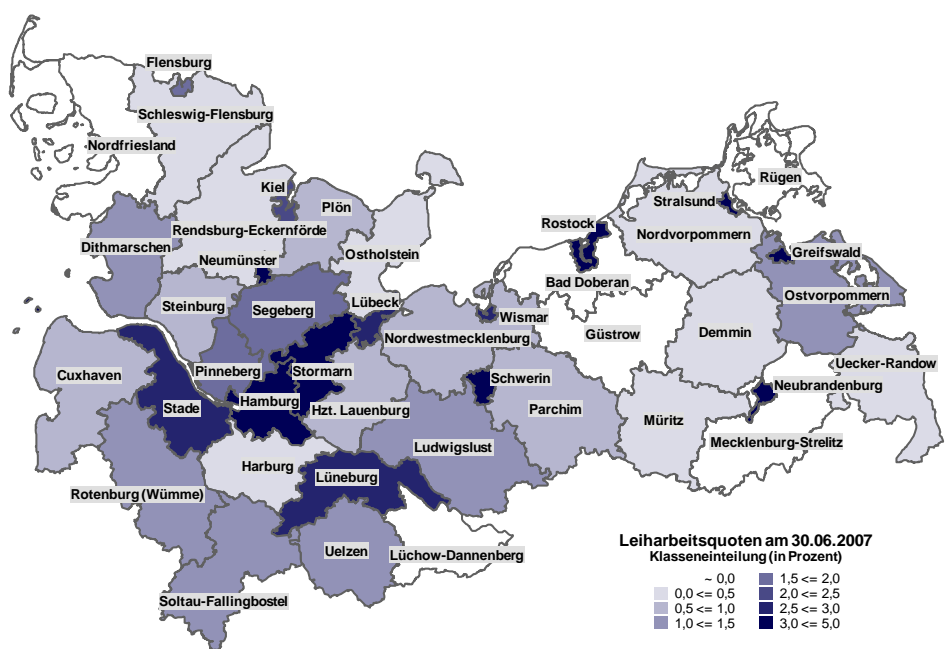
Flensburg
Schleswig-Flensburg
Nordfriesland
Kiel
Plön
Rügen
Stralsund
Rostock
Nordvorpommern
Greifswald
Rendsburg-Eckernförde
Dithmarschen
Neumünster
Ostholstein
Bad Doberan
Steinburg
Segeberg
Lübeck
Ostvorpommern
Wismar
Güstrow
Demmin
Nordwestmecklenburg
Uecker-Randow
Cuxhaven
Pinneberg
Stormarn
Schwerin
Neubrandenburg
Stade
Hamburg
Hzt. Lauenburg
Parchim
Müritz
Ludwigslust
Mecklenburg-Strelitz
Harburg
Lüneburg
Rotenburg (Wümme)
Uelzen
Lüchow-Dannenberg
Soltau-Fallingbostel

Leiharbeitsquoten am 30.06.2007
Klasseneinteilung (in Prozent)
~ 0,0
0,0 <= 0,5
0,5 <= 1,0
1,0 <= 1,5
1,5 <= 2,0
2,0 <= 2,5
2,5 <= 3,0
3,0 <= 5,0